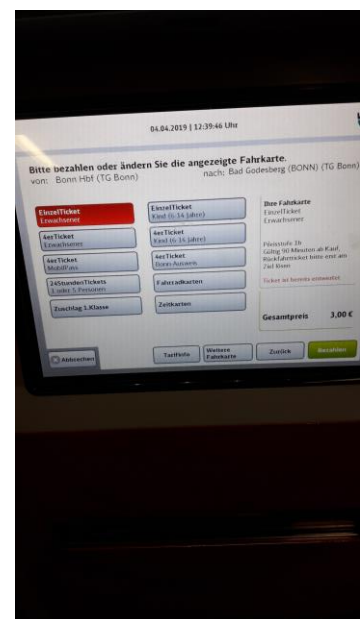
04.04.2019 | 12:39:46 Uhr

Bitte bezahlen oder ändern Sie die angezeigte Fahrkarte.
von: Bonn Hbf (TG Bonn)
nach: Bad Godesberg (BONN) (TG Bonn)

EinzelTicket
Erwachsener

EinzelTicket
Kind (6-14 Jahre)

4erTicket
Erwachsene

4erTicket
Kind (6-14 Jahre)

4erTicket
MobilPass

4erTicket
Bonn-Ausweis

24StundenTickets
1 oder 5 Personen

Fahrradkarten

Zuschlag 1.Klasse

Zeitkarten

Ihre Fahrkarte
EinzelTicket
Erwachsener

Preisstufe 1b
Gültig 90 Minuten ab Kauf.
Rückfahrtmöglichkeit bitte erst am Ziel lösen

Ticket ist bereits entwertet

Gesamtpreis 3.00 €

Abbrechen

Tarifinfo

Weitere Fahrkarte

Zurück

Bezahlen